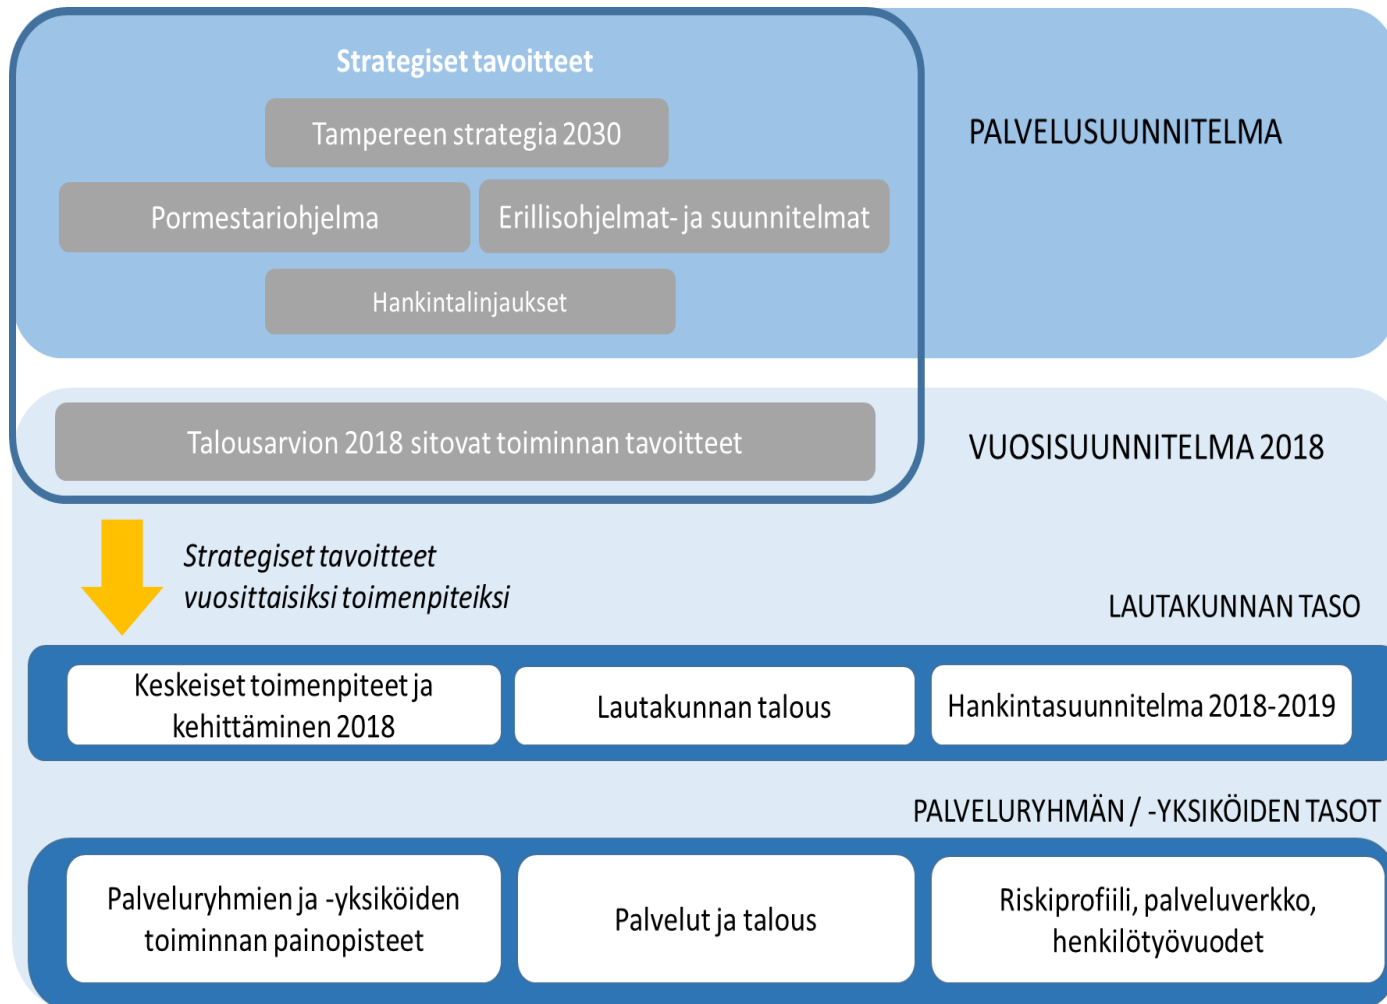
Strategiset tavoitteet

Tampereen strategia 2030

Pormestariohjelma

Erillisohjelmat- ja suunnitelmat

Hankintalinjaukset

PALVELUSUUNNITELMA

Talousarvion 2018 sitovat toiminnan tavoitteet

VUOSISUUNNITELMA 2018

Strategiset tavoitteet vuosittaisiksi toimenpiteiksi

LAUTAKUNNAN TASO

Keskeiset toimenpiteet ja kehittäminen 2018

Lautakunnan talous

Hankintasuunnitelma 2018-2019

PALVELURYHMÄN / -YKSIKÖIDEN TASOT

Palveluryhmien ja -yksiköiden toiminnan painopisteet

Palvelut ja talous

Riskiprofiili, palveluverkko, henkilötyövuodet